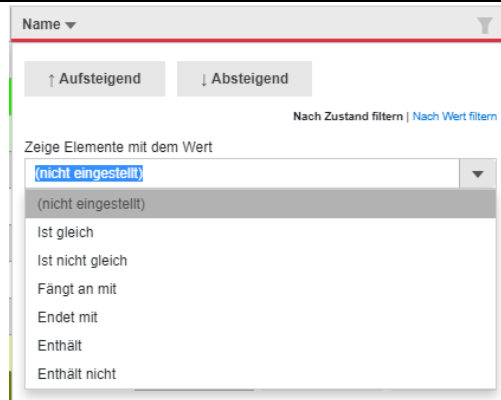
Name ▾

↑ Aufsteigend

↓ Absteigend

Nach Zustand filtern | Nach Wert filtern

Zeige Elemente mit dem Wert

(nicht eingestellt)

(nicht eingestellt)
Ist gleich
Ist nicht gleich
Fängt an mit
Endet mit
Enthält
Enthält nicht